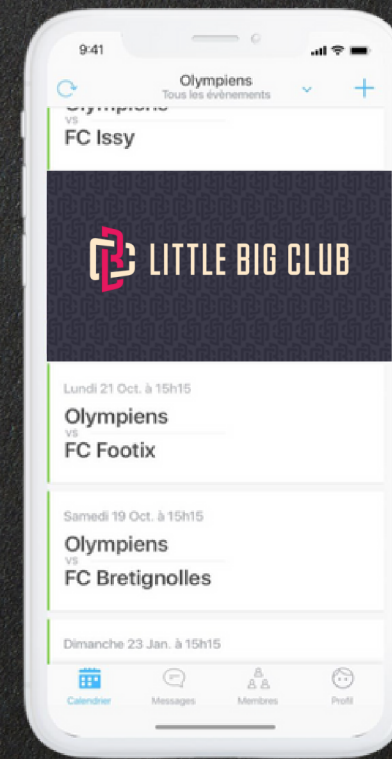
9:41

Olympiens
Tous les événements

Olympiens
vs
FC Issy

LITTLE BIG CLUB

Lundi 21 Oct. à 15h15
Olympiens
vs
FC Footix

Samedi 19 Oct. à 15h15
Olympiens
vs
FC Bretignolles

Dimanche 23 Jan. à 15h15

Calendrier Messages Membres Profil